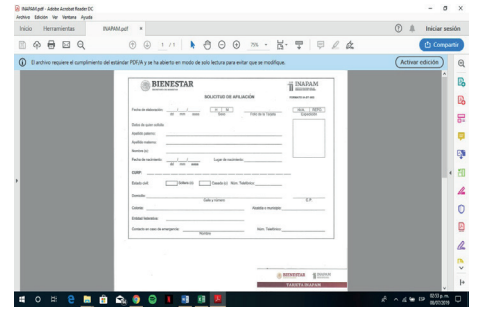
INAPAM.pdf - Adobe Acrobat Reader DC
Archivo Edición Ver Ventana Ayuda
Inicio Herramientas INAPAM.pdf ×
Iniciar sesión
1 / 1
75%
Compartir
El archivo requiere el cumplimiento del estándar PDF/A y se ha abierto en modo de solo lectura para evitar que se modifique.
Activar edición

BIENESTAR
INAPAM
SOLICITUD DE AFILIACIÓN
Fecha de elaboración: / /
DD MM AAAA
Folio de la Tarjeta
Datos de quien solicita:
Apellido paterno:
Apellido materno:
Nombre (s):
Fecha de nacimiento: / /
DD MM AAAA
Lugar de nacimiento:
CURP:
Estado civil: Soltero (a) Casado (a) Núm. Teléfono:
Domicilio:
Calle y número
C.P.
Colonia:
Alcaldía o municipio:
Entidad federativa:
Contacto en caso de emergencia:
Nombre
Núm. Teléfono:
BIENESTAR
INAPAM
TARJETA INAPAM